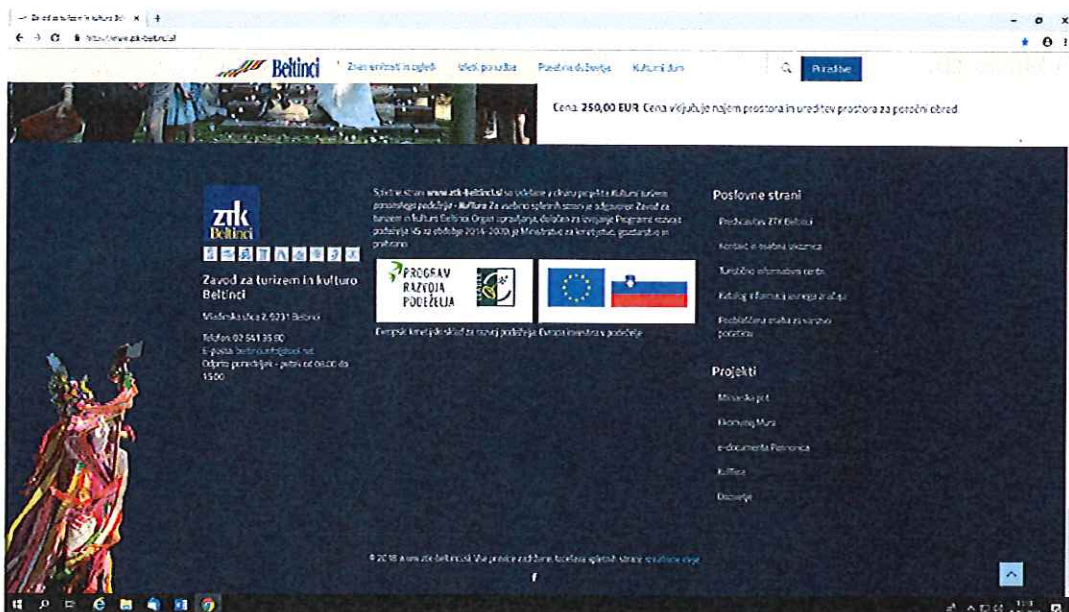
Beltinci

Znamenitosti in ogledi  Izleti ponudba  Poročna doživetja  Kulturni dom  Prijava

Cena: 250,00 EUR. Cena vključuje najem prostora in ureditev prostora za poročni obred.

ztk Beltinci

Zavod za turizem in kulturo Beltinci

Mladinska ulica 2, 9231 Beltinci

Telefon: 02 541 35 00
E-pošta: beltinci.info@siol.net
Odprto: ponedeljek – petek od 08.00 do 15.00

Spletne strani www.ztk-beltinci.si so izdelane v okviru projekta Kulturni turizem pomurskega podeželja - Kultura. Za vsebino spletnih strani je odgovoren Zavod za turizem in kulturo Beltinci. Organ upravljanja, določen za izvajanje Programa razvoja podeželja RS za obdobje 2014–2020, je Ministrstvo za kmetijstvo, gozdarstvo in prehrano.

PROGRAM RAZVOJA PODEŽELJA

Evropski kmetijski sklad za razvoj podeželja: Evropa investira v podeželje

Poslovne strani

Predstavitev ZTK Beltinci
Kontakt in osebna izkaznica
Turistično informativni center
Katalog informacij javnega značaja
Pooblaščena oseba za varstvo podatkov

Projekti

Mlinarska pot
Ekomuzej Mura
e-documenta Pannonica
Kultura
Doživetje

© 2018 www.ztk-beltinci.si. Vse pravice pridržane. Izdelava spletnih strani: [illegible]